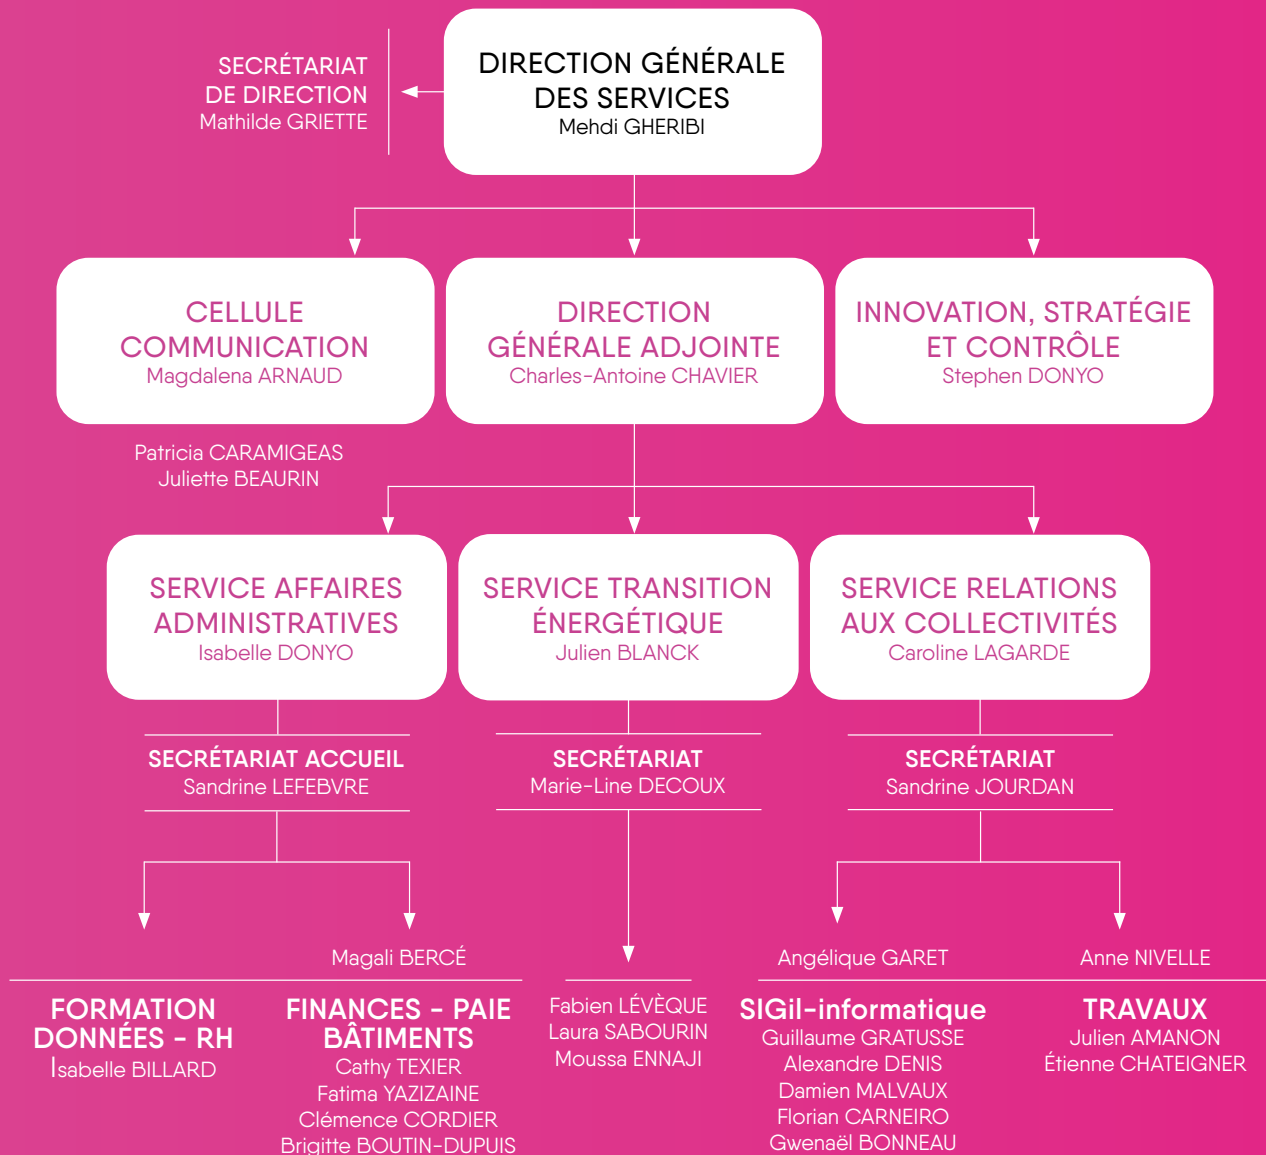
SECRÉTARIAT DE DIRECTION
Mathilde GRIETTE

DIRECTION GÉNÉRALE DES SERVICES
Mehdi GHERIBI

CELLULE COMMUNICATION
Magdalena ARNAUD

Patricia CARAMIGEAS
Juliette BEAURIN

DIRECTION GÉNÉRALE ADJOINTE
Charles-Antoine CHAVIER

INNOVATION, STRATÉGIE ET CONTRÔLE
Stephen DONYO

SERVICE AFFAIRES ADMINISTRATIVES
Isabelle DONYO

SERVICE TRANSITION ÉNERGÉTIQUE
Julien BLANCK

SERVICE RELATIONS AUX COLLECTIVITÉS
Caroline LAGARDE

SECRÉTARIAT ACCUEIL
Sandrine LEFEBVRE

SECRÉTARIAT
Marie-Line DECOUX

SECRÉTARIAT
Sandrine JOURDAN

Magali BERCÉ

Angélique GARET

Anne NIVELLE

FORMATION DONNÉES - RH
Isabelle BILLARD

FINANCES - PAIE BÂTIMENTS
Cathy TEXIER
Fatima YAZIZAINE
Clémence CORDIER
Brigitte BOUTIN-DUPUIS

Fabien LÉVÈQUE
Laura SABOURIN
Moussa ENNAJI

SIGil-informatique
Guillaume GRATUSSE
Alexandre DENIS
Damien MALVAUX
Florian CARNEIRO
Gwenaël BONNEAU

TRAVAUX
Julien AMANON
Étienne CHATEIGNER